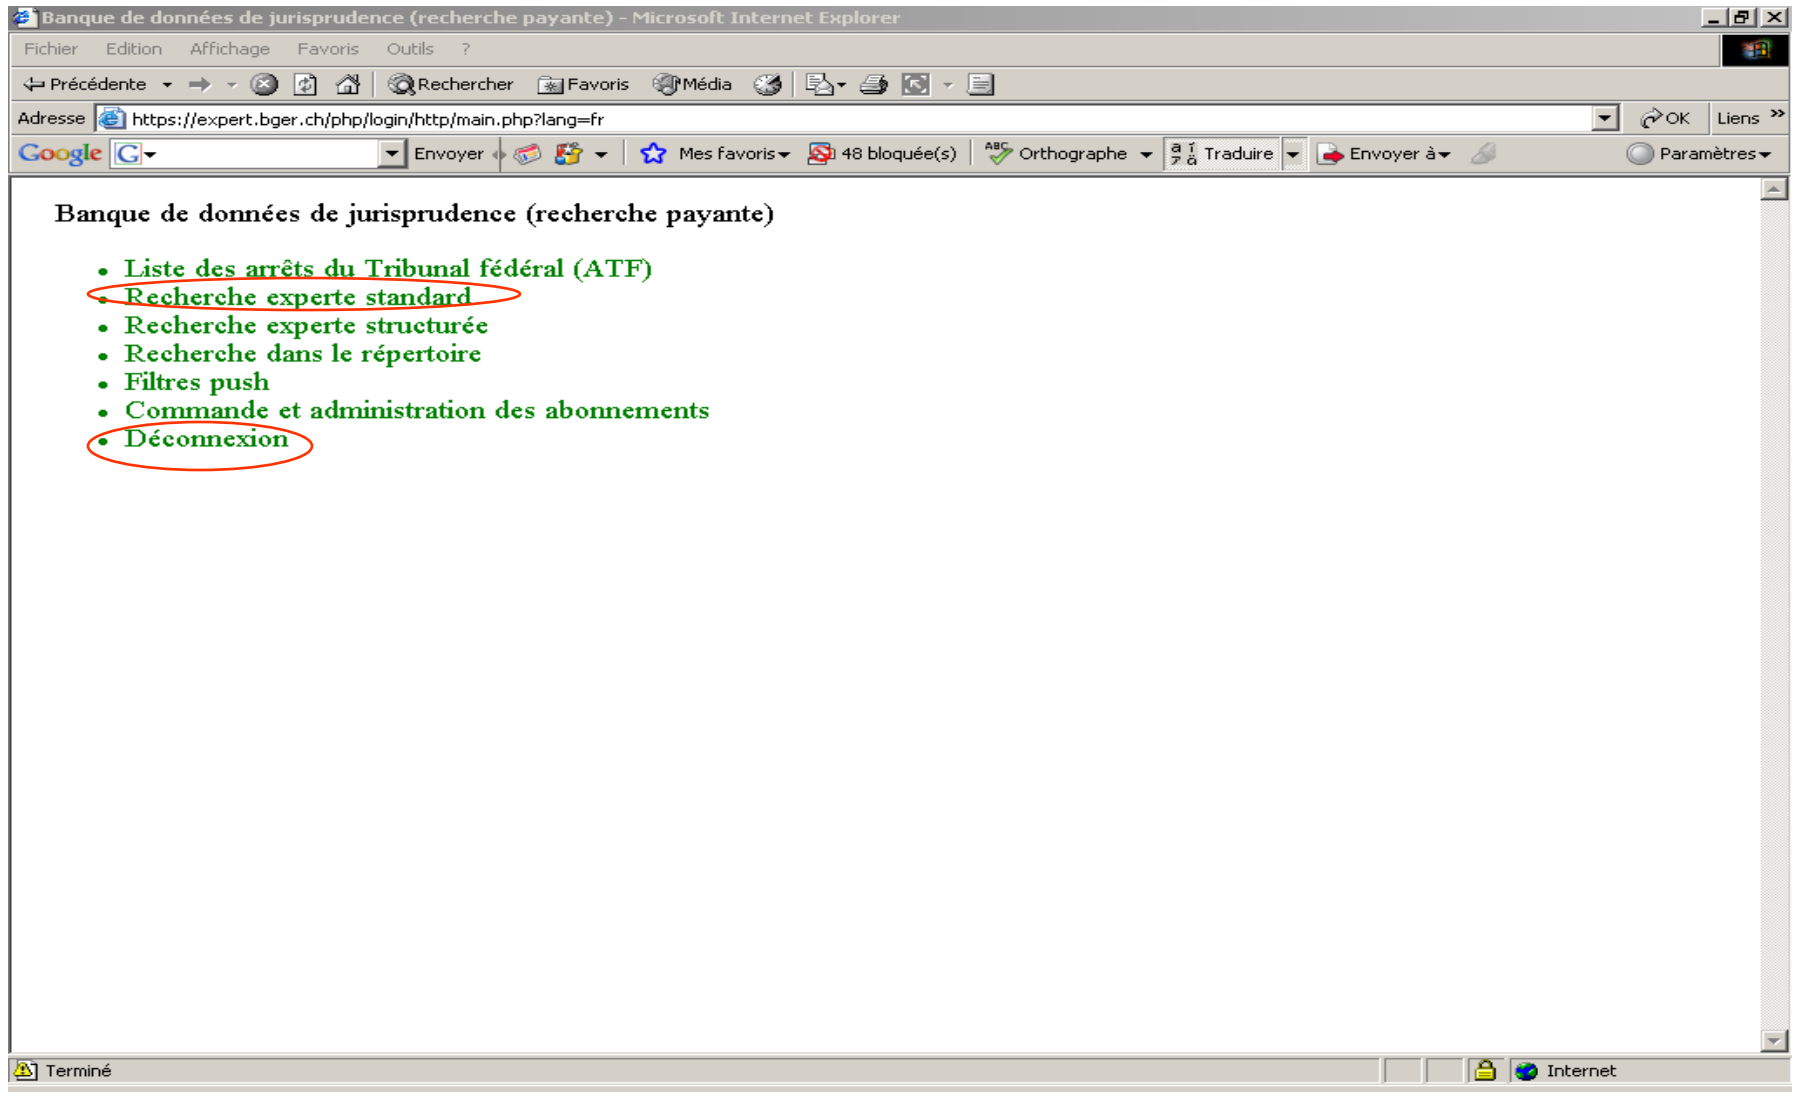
Banque de données de jurisprudence (recherche payante) - Microsoft Internet Explorer

Fichier Edition Affichage Favoris Outils ?

Précédente Rechercher Favoris Média

Adresse https://expert.bger.ch/php/login/http/main.php?lang=fr OK Liens

Google Envoyer Mes favoris 48 bloquée(s) Orthographe Traduire Envoyer à Paramètres

Banque de données de jurisprudence (recherche payante)

- Liste des arrêts du Tribunal fédéral (ATF)
- Recherche experte standard
- Recherche experte structurée
- Recherche dans le répertoire
- Filtres push
- Commande et administration des abonnements
- Déconnexion

Terminé Internet